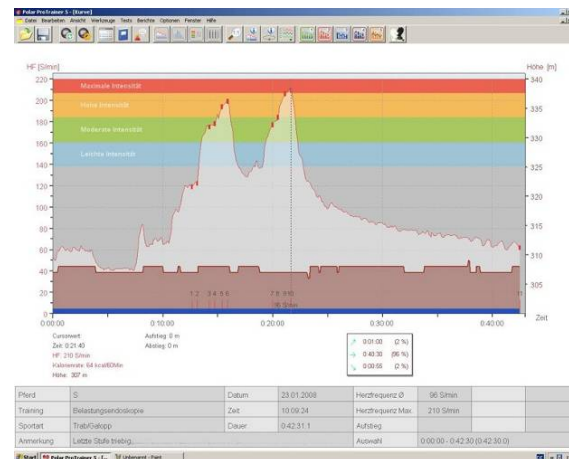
Polar ProTrainer 5 - [Kurve]
Datei Bearbeiten Ansicht Werkzeuge Tests Berichte Optionen Fenster Hilfe

HF [S/min]
Höhe [m]
Maximale Intensität
Hohe Intensität
Moderate Intensität
Leichte Intensität

220
200
180
160
140
120
100
80
60
40
20
0

340
335
330
325
320
315
310
305

1 2 3 4 5 6
7 8 9 10
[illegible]

0:00:00
0:10:00
0:20:00
0:30:00
0:40:00
Zeit

Cursorwert:
Zeit: 0:21:40
HF: 210 S/min
Kalorienrate: 64 kcal/60Min
Höhe: 307 m

Aufstieg: 0 m
Abstieg: 0 m

0:01:00 (2 %)
0:40:30 (96 %)
0:00:55 (2 %)

| Pferd | S | Datum | 23.01.2008 | Herzfrequenz Ø | 96 S/min |
|---|---|---|---|---|---|
| Training | Belastungsendoskopie | Zeit | 10:09:24 | Herzfrequenz Max. | 210 S/min |
| Sportart | Trab/Galopp | Dauer | 0:42:31.1 | Aufstieg | |
| Anmerkung | Letzte Stufe treibig, | | | Auswahl | 0:00:00 - 0:42:30 (0:42:30.0) |

Start
Polar ProTrainer 5 - [...
Unbenannt - Paint